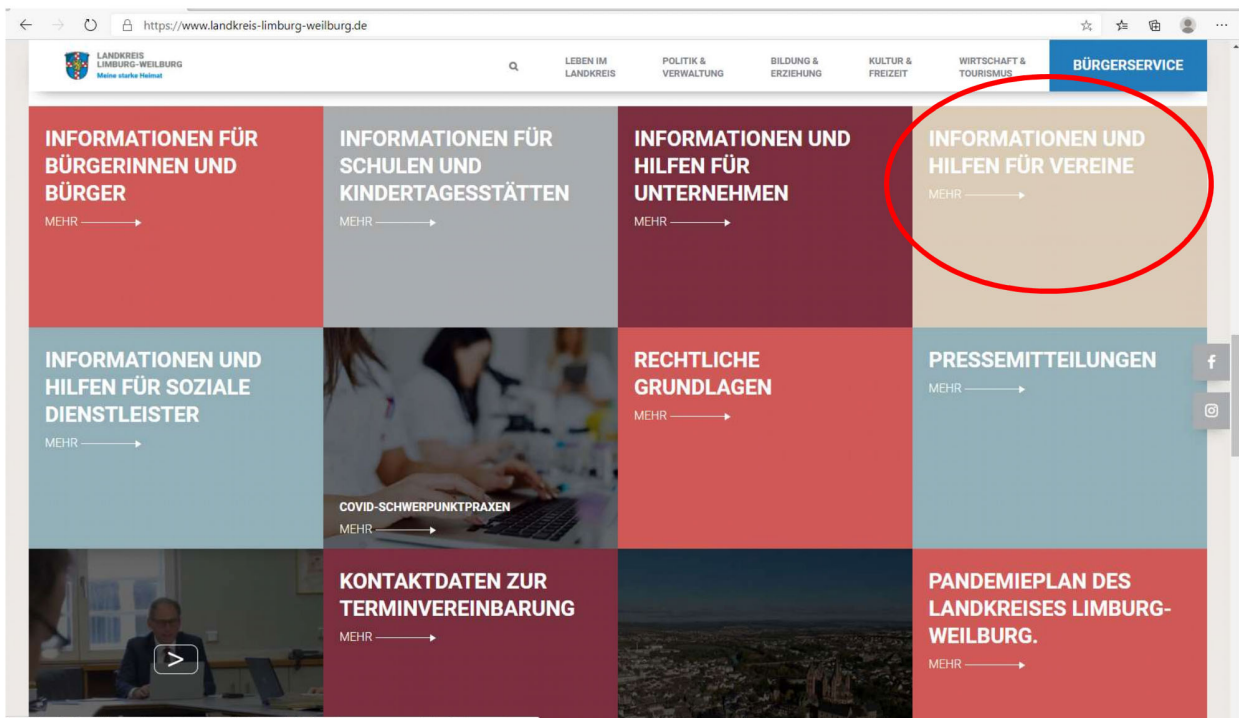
https://www.landkreis-limburg-weilburg.de

LANDKREIS LIMBURG-WEILBURG
Meine starke Heimat

LEBEN IM LANDKREIS
POLITIK & VERWALTUNG
BILDUNG & ERZIEHUNG
KULTUR & FREIZEIT
WIRTSCHAFT & TOURISMUS
BÜRGERSERVICE

INFORMATIONEN FÜR BÜRGERINNEN UND BÜRGER
MEHR

INFORMATIONEN FÜR SCHULEN UND KINDERTAGESSTÄTTEN
MEHR

INFORMATIONEN UND HILFEN FÜR UNTERNEHMEN
MEHR

INFORMATIONEN UND HILFEN FÜR VEREINE
MEHR

INFORMATIONEN UND HILFEN FÜR SOZIALE DIENSTLEISTER
MEHR

COVID-SCHWERPUNKTPRAXEN
MEHR

RECHTLICHE GRUNDLAGEN
MEHR

PRESSEMITTEILUNGEN
MEHR

f

KONTAKTDATEN ZUR TERMINVEREINBARUNG
MEHR

PANDEMIEPLAN DES LANDKREISES LIMBURG-WEILBURG.
MEHR